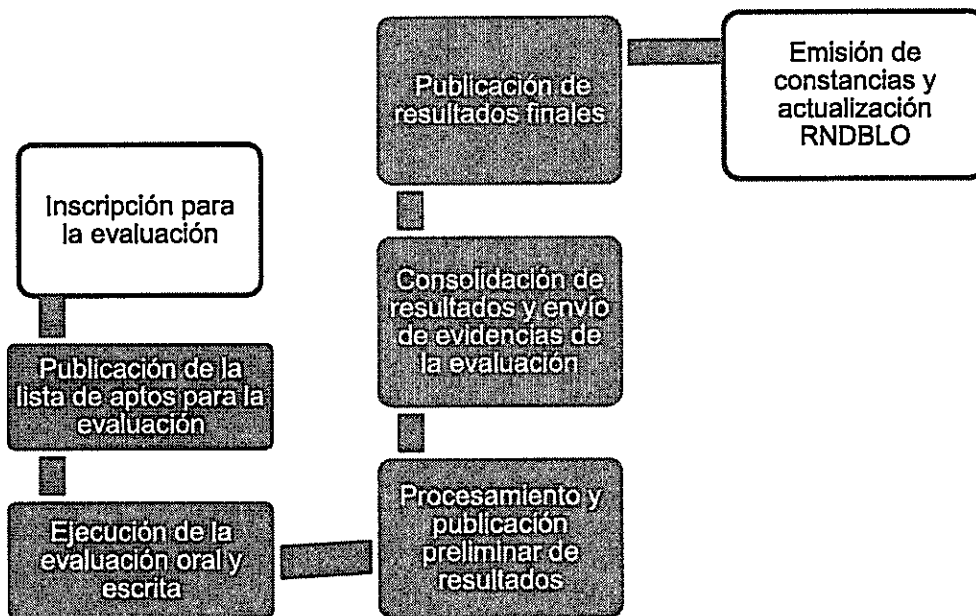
Inscripción para la evaluación

Publicación de la lista de aptos para la evaluación

Ejecución de la evaluación oral y escrita

Procesamiento y publicación preliminar de resultados

Consolidación de resultados y envío de evidencias de la evaluación

Publicación de resultados finales

Emisión de constancias y actualización RNDBLO